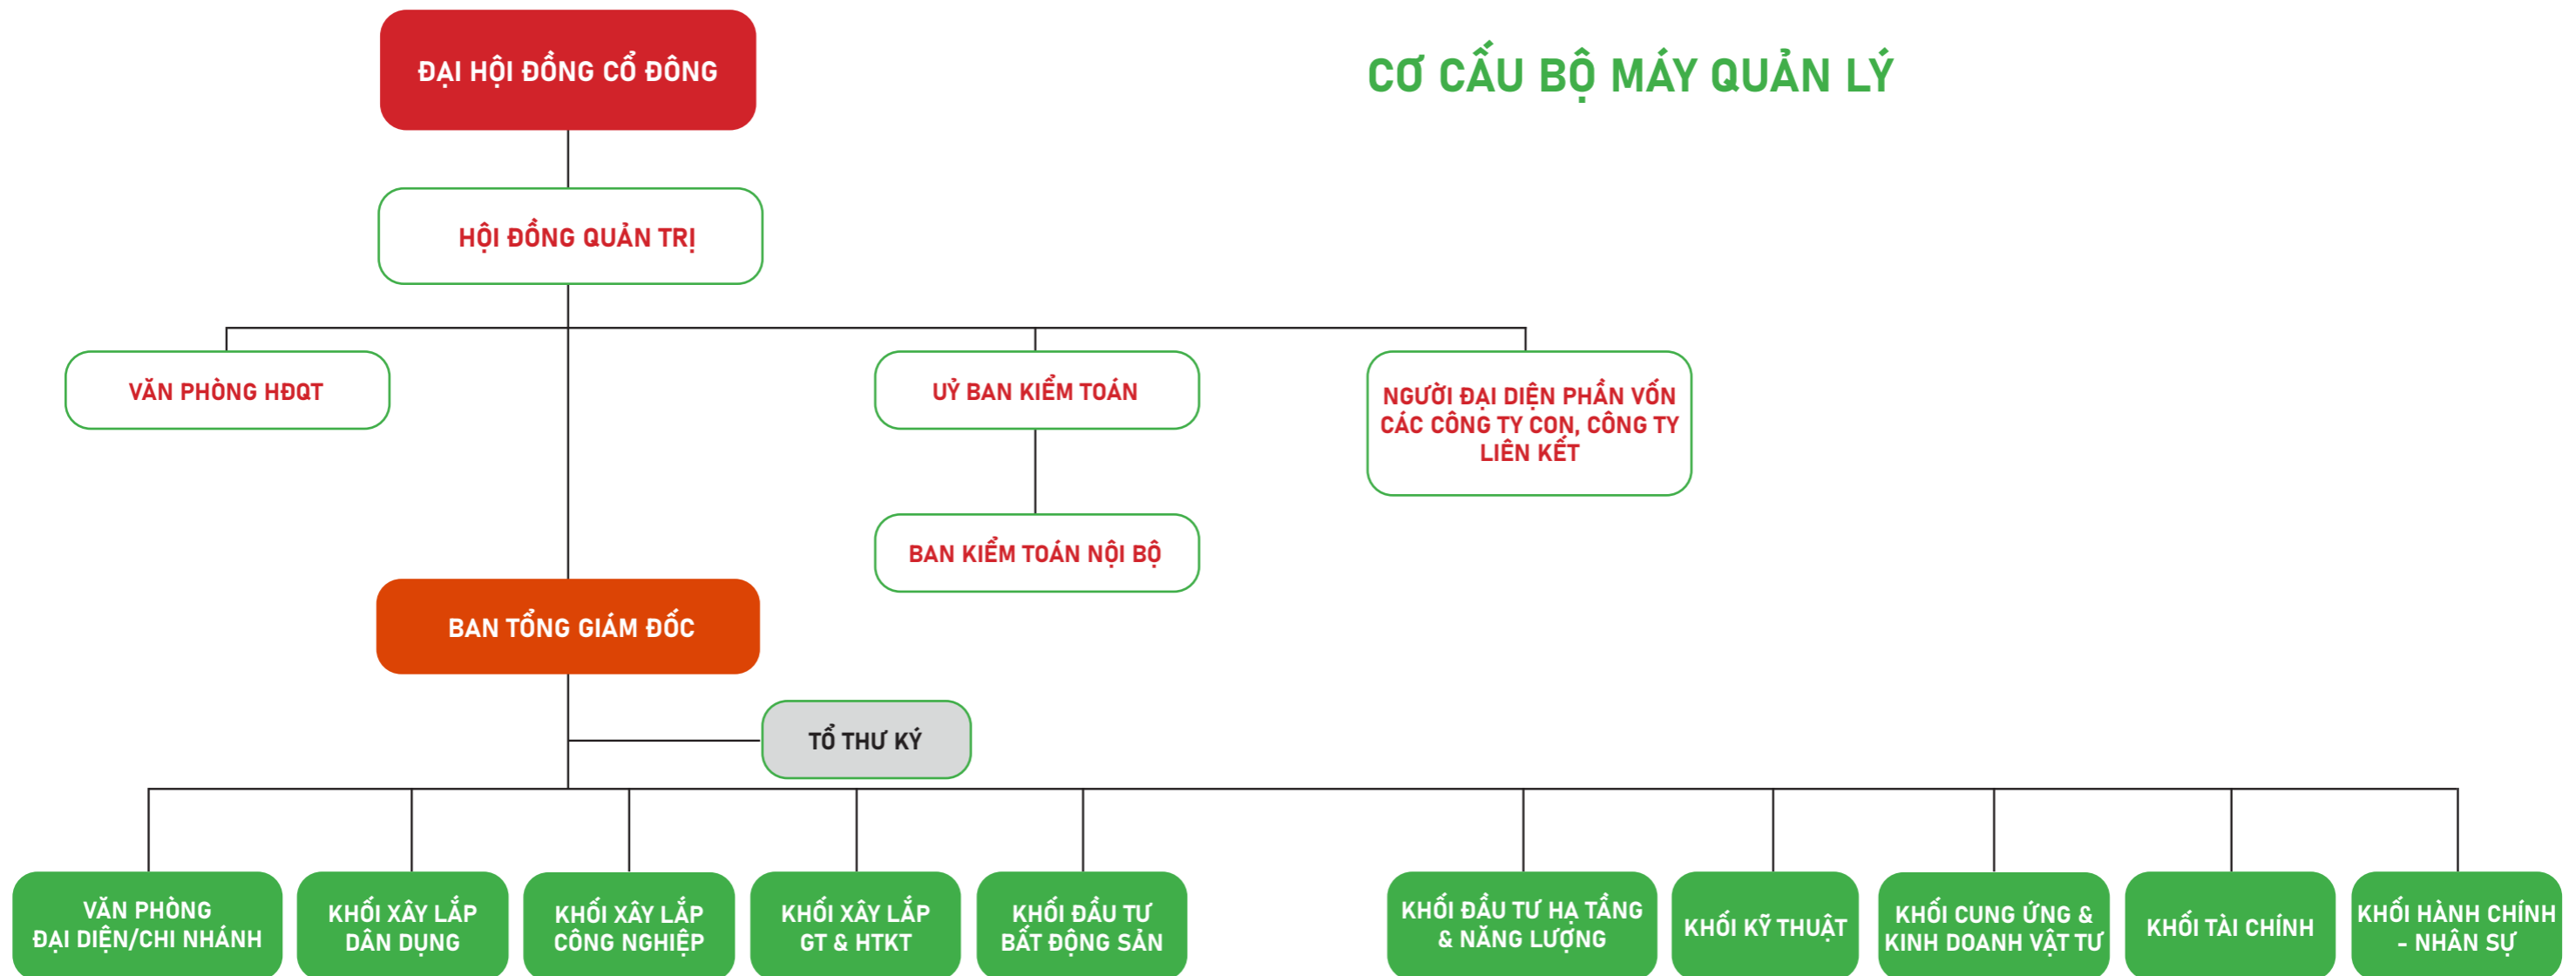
ĐẠI HỘI ĐỒNG CỔ ĐÔNG

CƠ CẤU BỘ MÁY QUẢN LÝ

HỘI ĐỒNG QUẢN TRỊ

VĂN PHÒNG HĐQT

UỶ BAN KIỂM TOÁN

NGƯỜI ĐẠI DIỆN PHẦN VỐN CÁC CÔNG TY CON, CÔNG TY LIÊN KẾT

BAN KIỂM TOÁN NỘI BỘ

BAN TỔNG GIÁM ĐỐC

TỔ THƯ KÝ

VĂN PHÒNG ĐẠI DIỆN/CHI NHÁNH

KHỐI XÂY LẮP DÂN DỤNG

KHỐI XÂY LẮP CÔNG NGHIỆP

KHỐI XÂY LẮP GT & HTKT

KHỐI ĐẦU TƯ BẤT ĐỘNG SẢN

KHỐI ĐẦU TƯ HẠ TẦNG & NĂNG LƯỢNG

KHỐI KỸ THUẬT

KHỐI CUNG ỨNG & KINH DOANH VẬT TƯ

KHỐI TÀI CHÍNH

KHỐI HÀNH CHÍNH - NHÂN SỰ